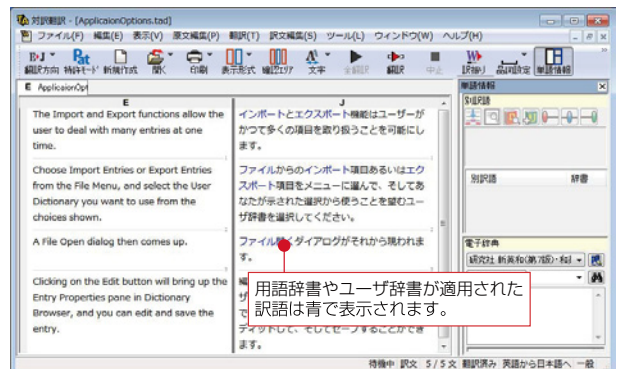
対訳翻訳 - [ApplicaionOptions.tad]

ファイル(F) 編集(E) 表示(V) 原文編集(P) 翻訳(T) 訳文編集(S) ツール(L) ウィンドウ(W) ヘルプ(H)

翻訳方向 特許モード 新規作成 開く 印刷 表示形式 確認エリア 文字 全翻訳 翻訳 中止 訳振り 区切設定 単語情報

E ApplicaionOpt

| E | J |
|---|---|
| The Import and Export functions allow the user to deal with many entries at one time. | インポートとエクスポート機能はユーザーがかつて多くの項目を取り扱うことを可能にします。 |
| Choose Import Entries or Export Entries from the File Menu, and select the User Dictionary you want to use from the choices shown. | ファイルからのインポート項目あるいはエクスポート項目をメニューに選んで、そしてあなたが示された選択から使うことを望むユーザ辞書を選択してください。 |
| A File Open dialog then comes up. | ファイル開くダイアログがそれから現われます。 |
| Clicking on the Edit button will bring up the Entry Properties pane in Dictionary Browser, and you can edit and save the entry. | 編 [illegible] ザ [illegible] で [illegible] ディットして、そしてセーブすることができます。 |

単語情報
訳語
別訳語 辞書
電子辞書
研究社 新英和(第7版)・和 ▾

用辞辞書やユーザ辞書が適用された訳語は青で表示されます。

待機中 訳文 5/5文 翻訳済み 英語から日本語へ 一般